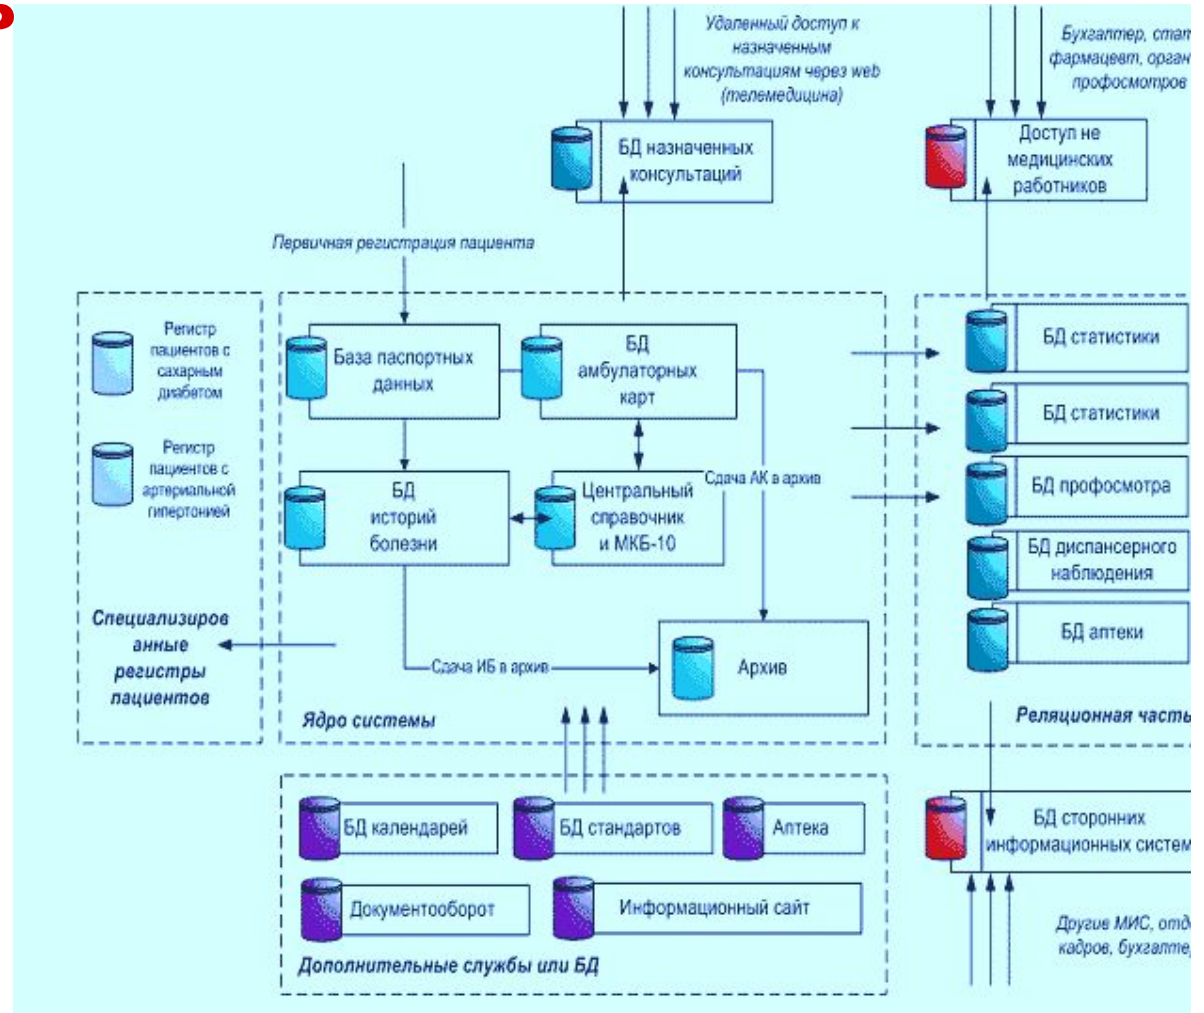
Удаленный доступ к назначенным консультациям через web (телемедицина)

БД назначенных консультаций

Бухгалтер, стат фармацевт, орган профосмотров

Доступ не медицинских работников

Первичная регистрация пациента

Регистр пациентов с сахарным диабетом

Регистр пациентов с артериальной гипертонией

Специализированные регистры пациентов

База паспортных данных

БД амбулаторных карт

БД историй болезни

Центральный справочник и МКБ-10

Сдача АК в архив

Сдача ИБ в архив

Архив

Ядро системы

БД статистики

БД статистики

БД профосмотра

БД диспансерного наблюдения

БД аптеки

Реляционная часть

БД сторонних информационных систем

Другие МИС, отд кадров, бухгалте

БД календарей

БД стандартов

Аптека

Документооборот

Информационный сайт

Дополнительные службы или БД